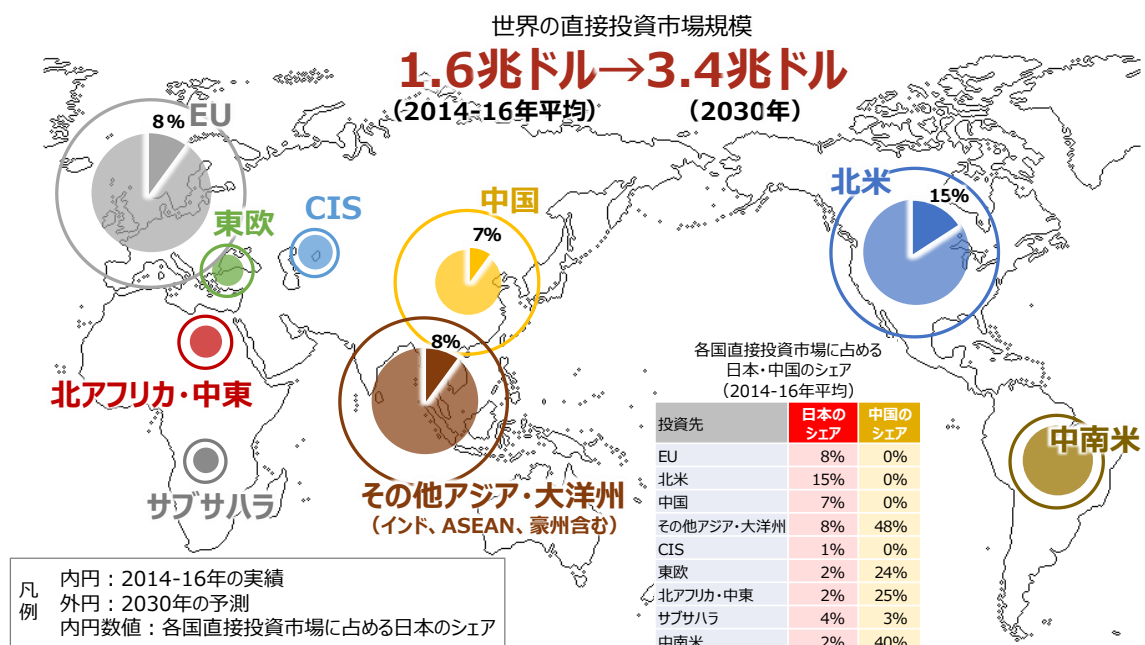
世界の直接投資市場規模

1.6兆ドル→3.4兆ドル

（2014-16年平均）　（2030年）

8%
EU

東欧

CIS

中国

7%

北米

15%

北アフリカ・中東

8%

サブサハラ

その他アジア・大洋州
（インド、ASEAN、豪州含む）

中南米

各国直接投資市場に占める
日本・中国のシェア
（2014-16年平均）

| 投資先 | 日本のシェア | 中国のシェア |
|---|---|---|
| EU | 8% | 0% |
| 北米 | 15% | 0% |
| 中国 | 7% | 0% |
| その他アジア・大洋州 | 8% | 48% |
| CIS | 1% | 0% |
| 東欧 | 2% | 24% |
| 北アフリカ・中東 | 2% | 25% |
| サブサハラ | 4% | 3% |
| 中南米 | 2% | 40% |

凡例
内円：2014-16年の実績
外円：2030年の予測
内円数値：各国直接投資市場に占める日本のシェア